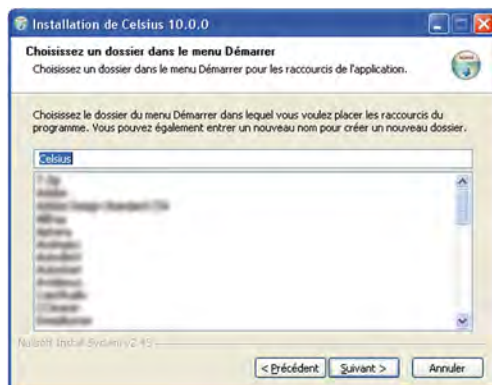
Installation de Celsius 10.0.0

Choisissez un dossier dans le menu Démarrer

Choisissez un dossier dans le menu Démarrer pour les raccourcis de l'application.

Choisissez le dossier du menu Démarrer dans lequel vous voulez placer les raccourcis du programme. Vous pouvez également entrer un nouveau nom pour créer un nouveau dossier.

Celsius

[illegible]

Nullsoft Install System v2.45

< Précédent | Suivant > | Annuler